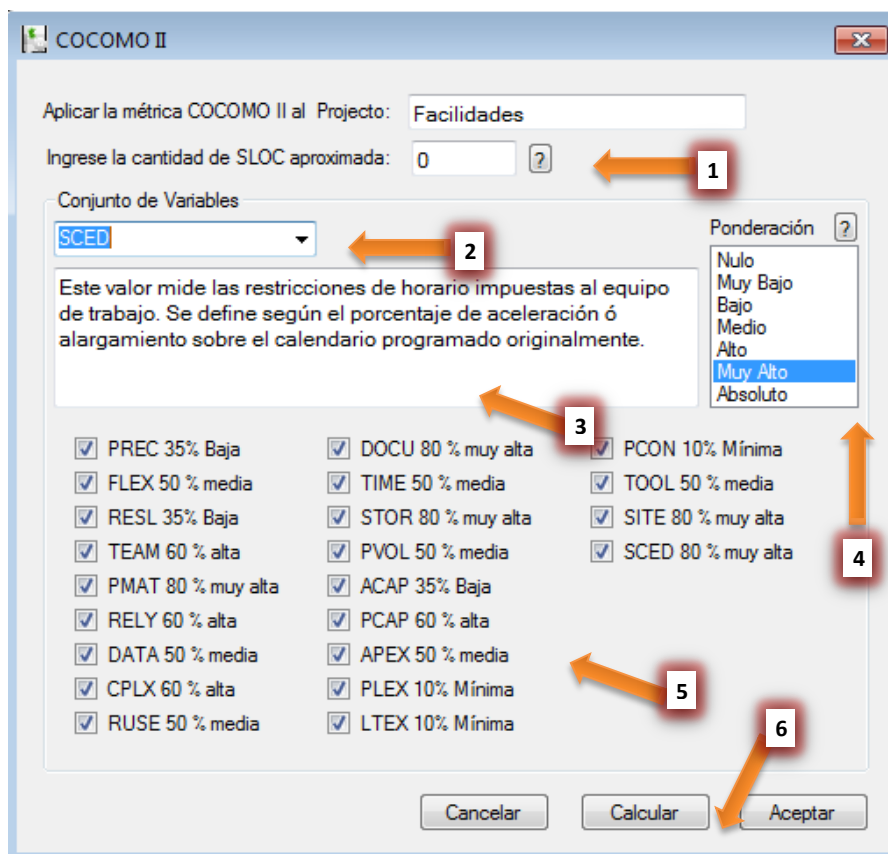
COCOMO II

Aplicar la métrica COCOMO II al Projecto: Facilidades

Ingrese la cantidad de SLOC aproximada: 0 ?

1

Conjunto de Variables

SCED

2

Ponderación ?

Nulo
Muy Bajo
Bajo
Medio
Alto
Muy Alto
Absoluto

Este valor mide las restricciones de horario impuestas al equipo de trabajo. Se define según el porcentaje de aceleración ó alargamiento sobre el calendario programado originalmente.

3

PREC 35% Baja
FLEX 50 % media
RESL 35% Baja
TEAM 60 % alta
PMAT 80 % muy alta
RELY 60 % alta
DATA 50 % media
CPLX 60 % alta
RUSE 50 % media

DOCU 80 % muy alta
TIME 50 % media
STOR 80 % muy alta
PVOL 50 % media
ACAP 35% Baja
PCAP 60 % alta
APEX 50 % media
PLEX 10% Mínima
LTEX 10% Mínima

PCON 10% Mínima
TOOL 50 % media
SITE 80 % muy alta
SCED 80 % muy alta

4

5

6

Cancelar
Calcular
Aceptar